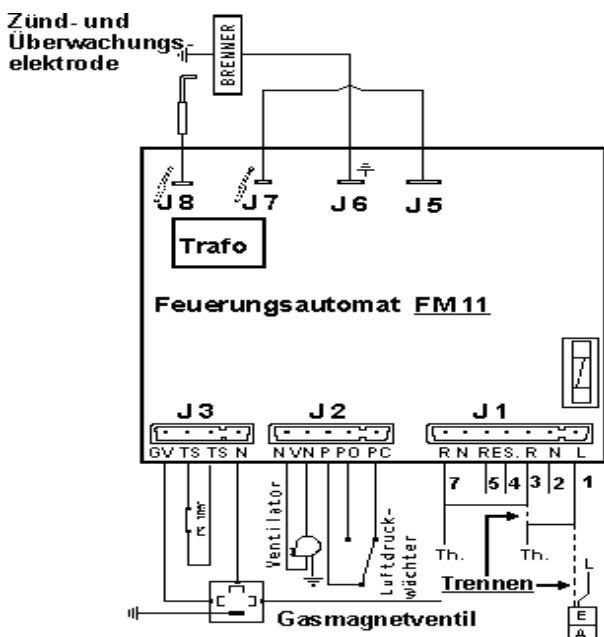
Zünd- und Überwachungselektrode

BRENNER

J8 J7 J6 J5

Trafo

Feuerungsautomat FM11

J3

GV TS TS N

J2

N VN P PO PC

J1

R N RES. R N L

7 5 4 3 2 1

Ventilator

Luftdruckwächter

Th.

Th.

Trennen

L

E

A

Gasmagnetventil